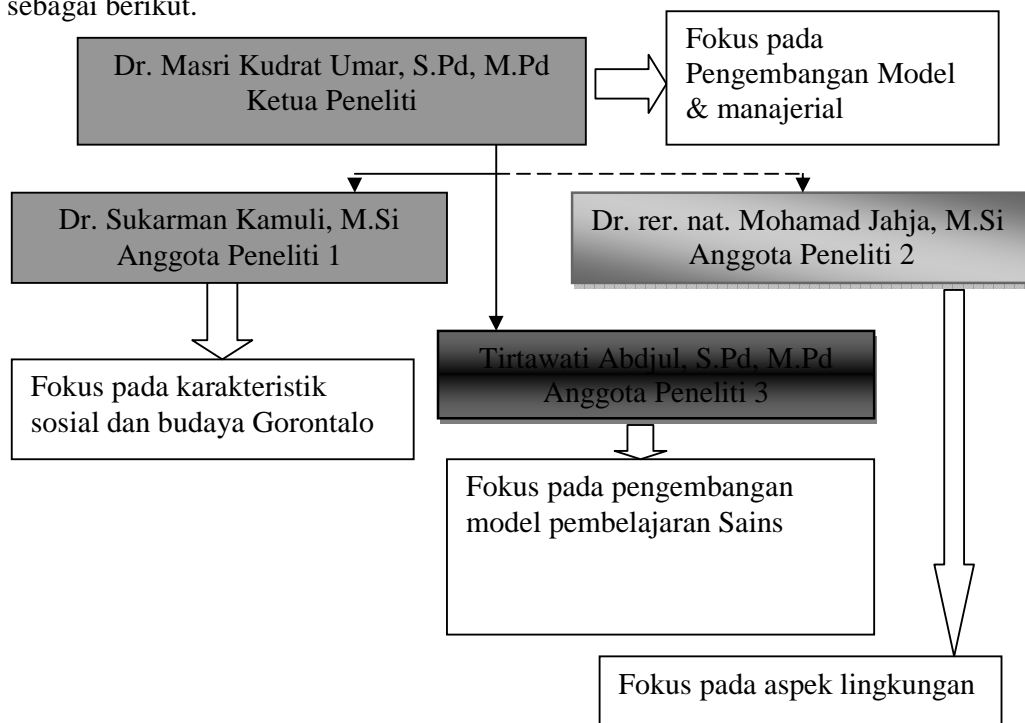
sebagai berikut.

Dr. Masri Kudrat Umar, S.Pd, M.Pd
Ketua Peneliti

Fokus pada Pengembangan Model & manajerial

Dr. Sukarman Kamuli, M.Si
Anggota Peneliti 1

Dr. rer. nat. Mohamad Jahja, M.Si
Anggota Peneliti 2

Fokus pada karakteristik sosial dan budaya Gorontalo

Tirtawati Abdjul, S.Pd, M.Pd
Anggota Peneliti 3

Fokus pada pengembangan model pembelajaran Sains

Fokus pada aspek lingkungan